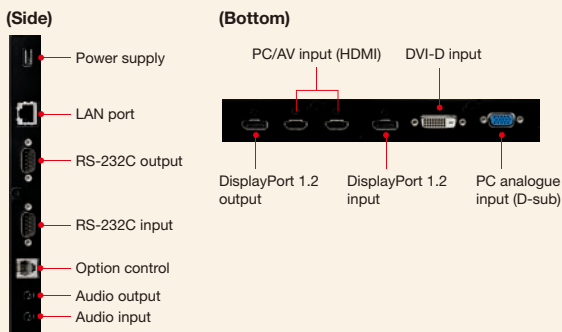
(Side)

Power supply

LAN port

RS-232C output

RS-232C input

Option control

Audio output

Audio input

(Bottom)

PC/AV input (HDMI)

DVI-D input

DisplayPort 1.2 output

DisplayPort 1.2 input

PC analogue input (D-sub)